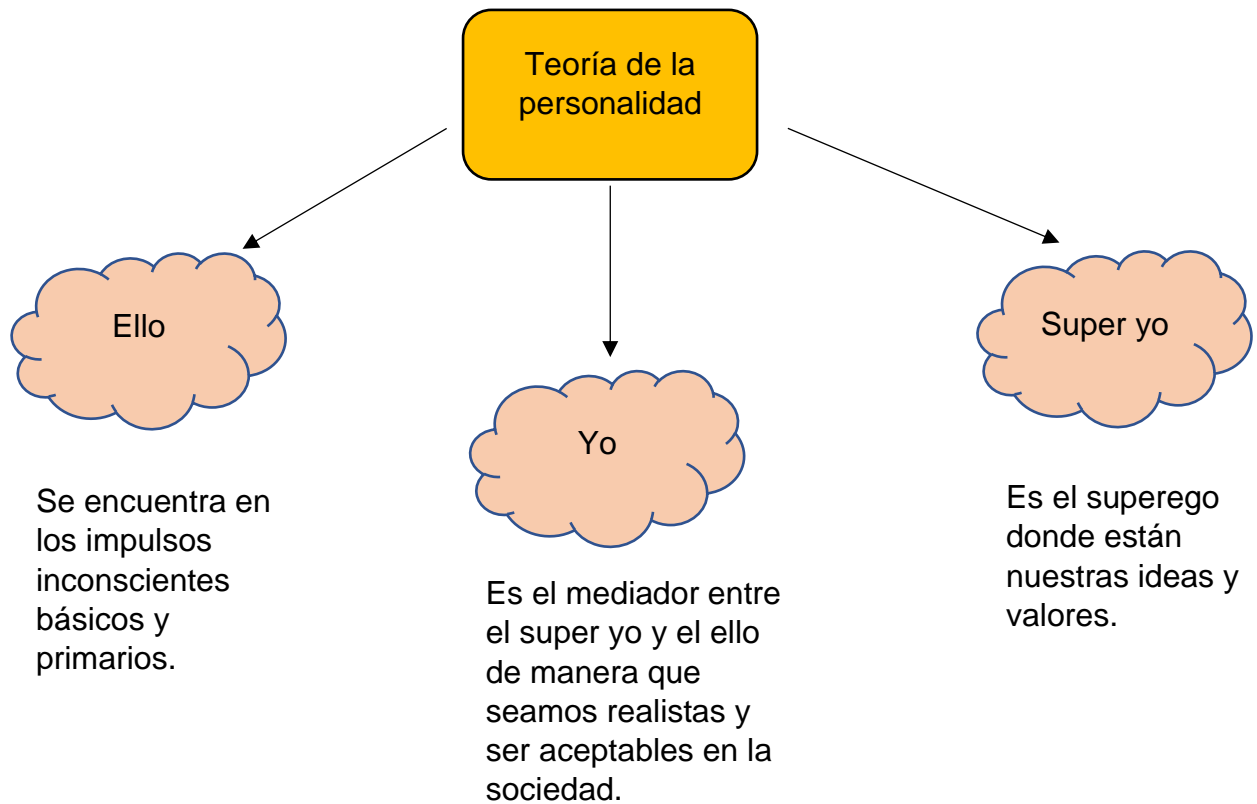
Teoría de la personalidad

Ello

Se encuentra en los impulsos inconscientes básicos y primarios.

Yo

Es el mediador entre el super yo y el ello de manera que seamos realistas y ser aceptables en la sociedad.

Super yo

Es el superego donde están nuestras ideas y valores.